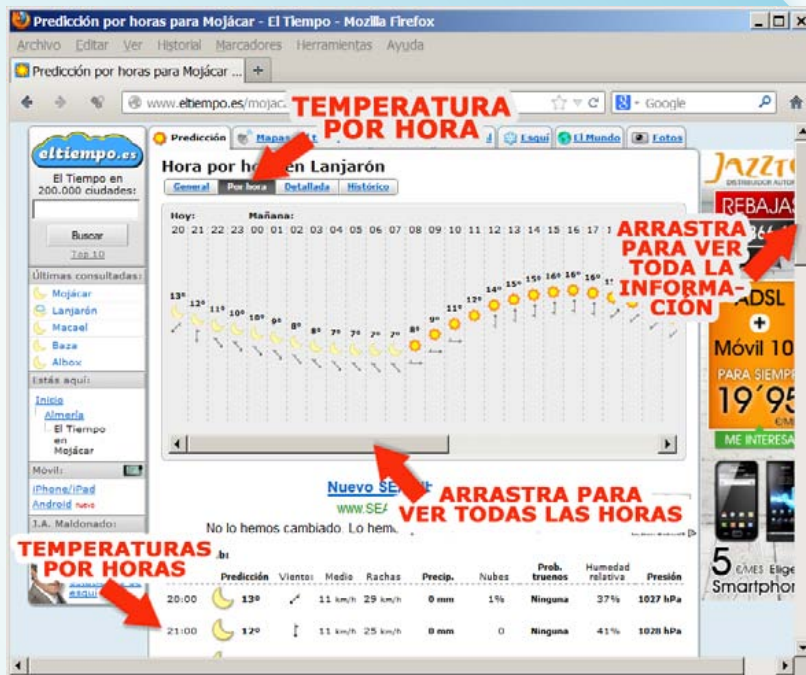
Predicción por horas para Mojácar - El Tiempo - Mozilla Firefox

Archivo Editar Ver Historial Marcadores Herramientas Ayuda

Predicción por horas para Mojácar ... +

www.eltiempo.es/mojac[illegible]

Google

TEMPERATURA POR HORA

eltiempo.es

El Tiempo en 200.000 ciudades:

Buscar

Top 10

Últimas consultadas:

Mojácar
Lanjarón
Macael
Baza
Albox

Estás aquí:

Inicio
Almería
El Tiempo en Mojácar

Móvil:

iPhone/iPad
Android nuevo

I.A. Maldonado:

Predicción Mapas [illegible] Esquí El Mundo Fotos

Hora por ho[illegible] en Lanjarón

General Por hora Detallada Histórico

Hoy: Mañana:

| 20 | 21 | 22 | 23 | 00 | 01 | 02 | 03 | 04 | 05 | 06 | 07 | 08 | 09 | 10 | 11 | 12 | 13 | 14 | 15 | 16 | 17 | 1 |
|---|---|---|---|---|---|---|---|---|---|---|---|---|---|---|---|---|---|---|---|---|---|---|
| 13º | 12º | 11º | 10º | 10º | 9º | 8º | 8º | 7º | 7º | 7º | 7º | 8º | 9º | 11º | 12º | 14º | 15º | 15º | 16º | 16º | 15º | |

ARRASTRA PARA VER TODA LA INFORMACIÓN

JAZZTEL

REBAJAS

ADSL + Móvil 10

PARA SIEMPRE

19´95 €/MES

ME INTERESA

5 €/MES Elige

Smartphon

Nuevo SE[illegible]

www.SE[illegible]

ARRASTRA PARA VER TODAS LAS HORAS

No lo hemos cambiado. Lo hem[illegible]

TEMPERATURAS POR HORAS

| | Predicción | Viento: | Medio | Rachas | Precip. | Nubes | Prob. truenos | Humedad relativa | Presión |
|---|---|---|---|---|---|---|---|---|---|
| 20:00 | 13º | | 11 km/h | 29 km/h | 0 mm | 1% | Ninguna | 37% | 1027 hPa |
| 21:00 | 12º | | 11 km/h | 25 km/h | 0 mm | 0 | Ninguna | 41% | 1028 hPa |